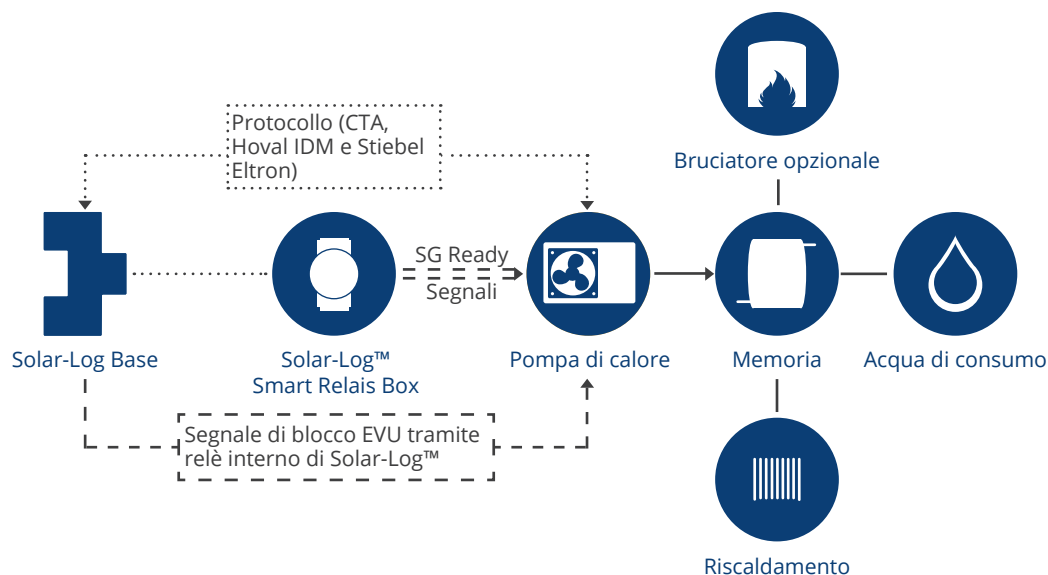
Protocollo (CTA, Hoval IDM e Stiebel Eltron)

Bruciatore opzionale

SG Ready

Segnali

Solar-Log Base

Solar-Log™ Smart Relais Box

Pompa di calore

Memoria

Acqua di consumo

Segnale di blocco EVU tramite relè interno di Solar-Log™

Riscaldamento